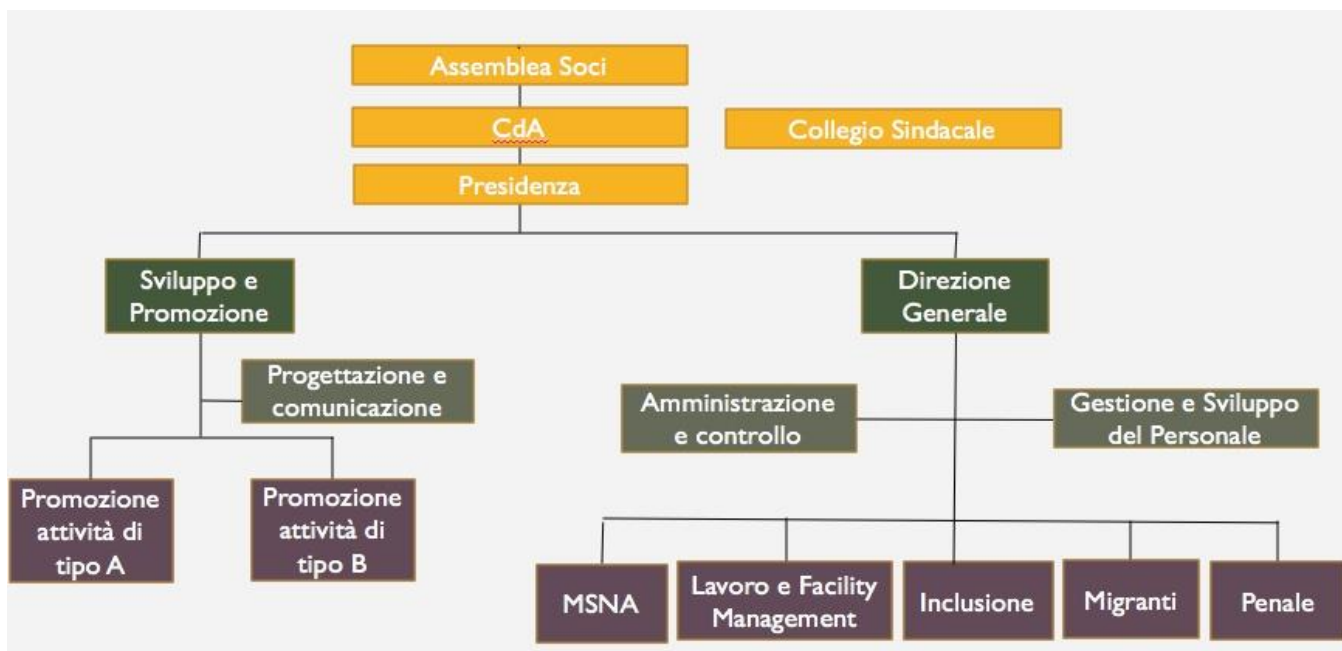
Assemblea Soci

CdA

Collegio Sindacale

Presidenza

Sviluppo e Promozione

Direzione Generale

Progettazione e comunicazione

Amministrazione e controllo

Gestione e Sviluppo del Personale

Promozione attività di tipo A

Promozione attività di tipo B

MSNA

Lavoro e Facility Management

Inclusione

Migranti

Penale